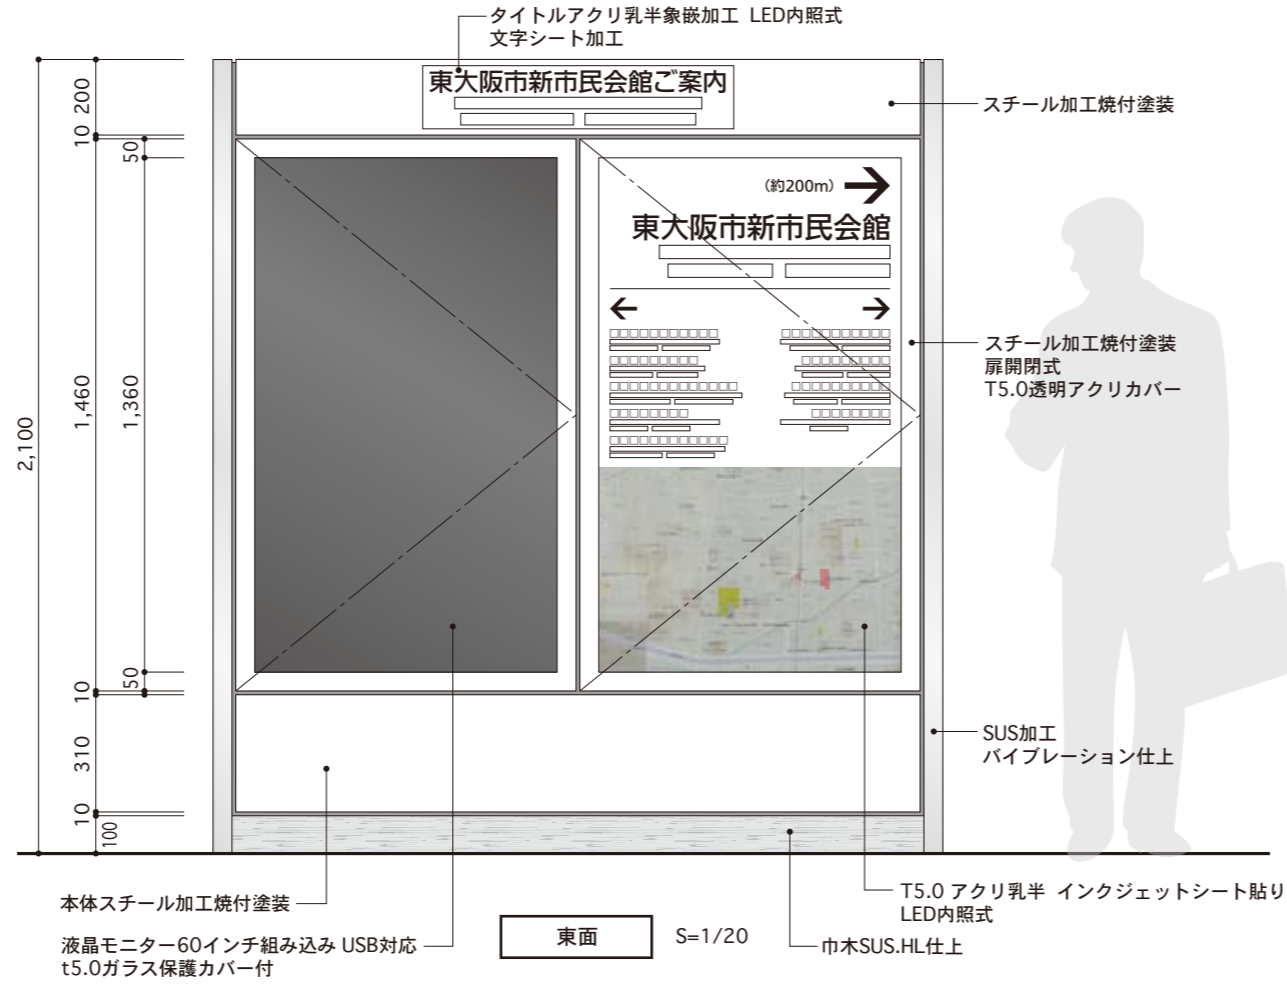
タイトルアクリ乳半象嵌加工 LED内照式
文字シート加工

東大阪市新市民会館ご案内

スチール加工焼付塗装

（約200m）

東大阪市新市民会館

スチール加工焼付塗装
扉開閉式
T5.0透明アクリカバー

SUS加工
バイブレーション仕上

200
10
50
1,460
1,360
2,100
50
10
310
10
100

本体スチール加工焼付塗装

液晶モニター60インチ組み込み USB対応
t5.0ガラス保護カバー付

東面

S=1/20

巾木SUS.HL仕上

T5.0 アクリ乳半 インクジェットシート貼り
LED内照式